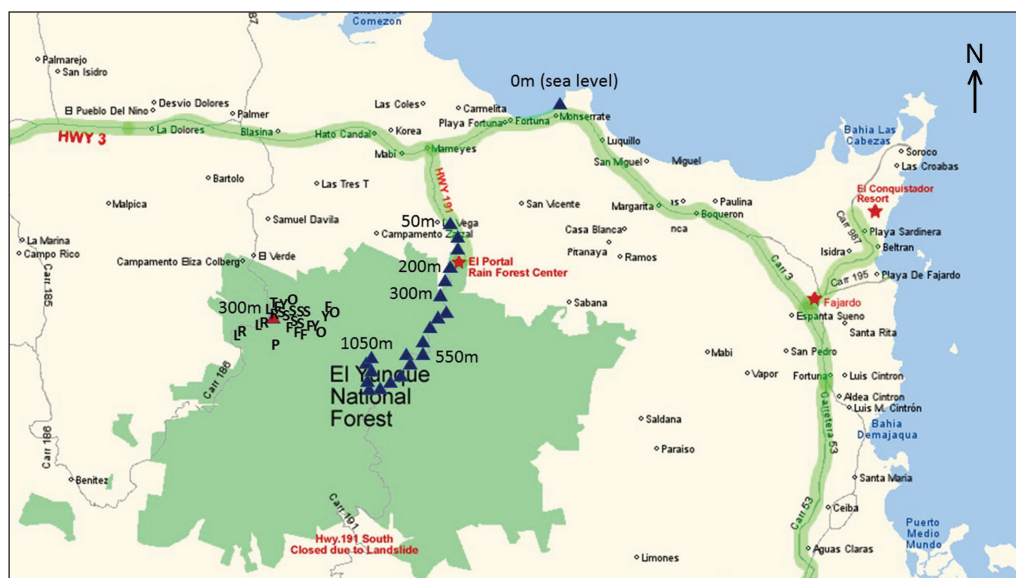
Ensenada Comezon

N

0m (sea level)

Palmarejo
San Isidro
El Pueblo Del Nino
Desvio Dolores
Palmer
HWY 3
La Dolores
Blasina
Hato Candal
Korea
Las Coles
Carmelita
Playa Fortuna
Fortuna
Monserrate
Luquillo
Mabi
Mameyes
San Miguel
Miguel
Bahia Las Cabezas
Soroco
Las Croabas
Bartolo
Las Tres T
HWY 191
Malpica
Samuel Davila
San Vicente
Margarita
Paulina
Boqueron
El Conquistador Resort
50m
La Vega
Campamento
Casa Blanca
nca
Carr 987
Playa Sardinera
Beltran
La Marina
Campo Rico
El Verde
Campamento Eliza Colberg
200m
El Portal Rain Forest Center
Pitanaya
Ramos
Isidra
Carr 195
Playa De Fajardo
Carr 185
300m
300m
Sabana
Carr 3
Fajardo
Espanta Sueno
Santa Rita
1050m
550m
P
Carr 186
El Yunque National Forest
Mabi
San Pedro
Vapor
Fortuna
Luis Cintron
Aldea Cintron
Luis M. Cintrón
Bahia Demajaqua
Carretera 53
Carr 186
Saldana
Paraiso
Benitez
Santa Maria
Carr 191
Hwy.191 South Closed due to Landslide
Carr 53
Ceiba
Limones
Aguas Claras
Puerto Medio Mundo